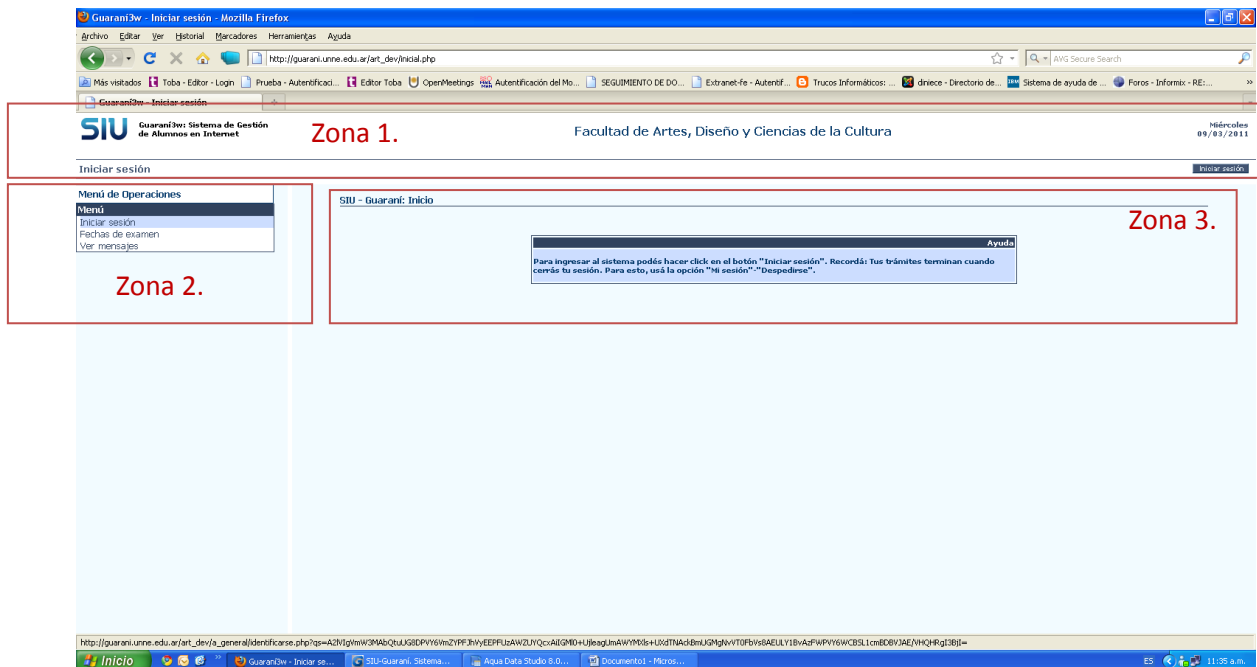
Guaraní3w - Iniciar sesión - Mozilla Firefox

Archivo Editar Ver Historial Marcadores Herramientas Ayuda

http://guarani.unne.edu.ar/art_dev/inicial.php

AVG Secure Search

Más visitados Toba - Editor - Login Prueba - Autentificaci... Editor Toba OpenMeetings Autentificación del Mo... SEGUIMIENTO DE DO... Extranet-fe - Autentif... Trucos Informáticos: ... diniece - Directorio de... Sistema de ayuda de ... Foros - Informix - RE:...

Guaraní3w - Iniciar sesión

SIU Guaraní3w: Sistema de Gestión de Alumnos en Internet

Zona 1.

Facultad de Artes, Diseño y Ciencias de la Cultura

Miércoles 09/03/2011

Iniciar sesión

Iniciar sesión

Menú de Operaciones

Menú
Iniciar sesión
Fechas de examen
Ver mensajes

Zona 2.

SIU - Guaraní: Inicio

Zona 3.

Ayuda

Para ingresar al sistema podés hacer click en el botón "Iniciar sesión". Recordá: Tus trámites terminan cuando cerrás tu sesión. Para esto, usá la opción "Mi sesión"-"Despedirse".

http://guarani.unne.edu.ar/art_dev/a_general/identificarse.php?qs=A2lVIgVmW3MAbQtuUG8DPVY6VmZYPFJhVyEEPFUzAWZUYQcxAiIGMl0+UjleagUmAWYMXls+UXdTNAckBmUGMgNvVT0FbVs8AEULY1BvAzFWPVY6WCBSL1cmBDBVJAE/VHQHRgI3BjI=

Inicio Guaraní3w - Iniciar se... SIU-Guaraní. Sistema... Aqua Data Studio 8.0... Documento1 - Micros...

ES 11:35 a.m.